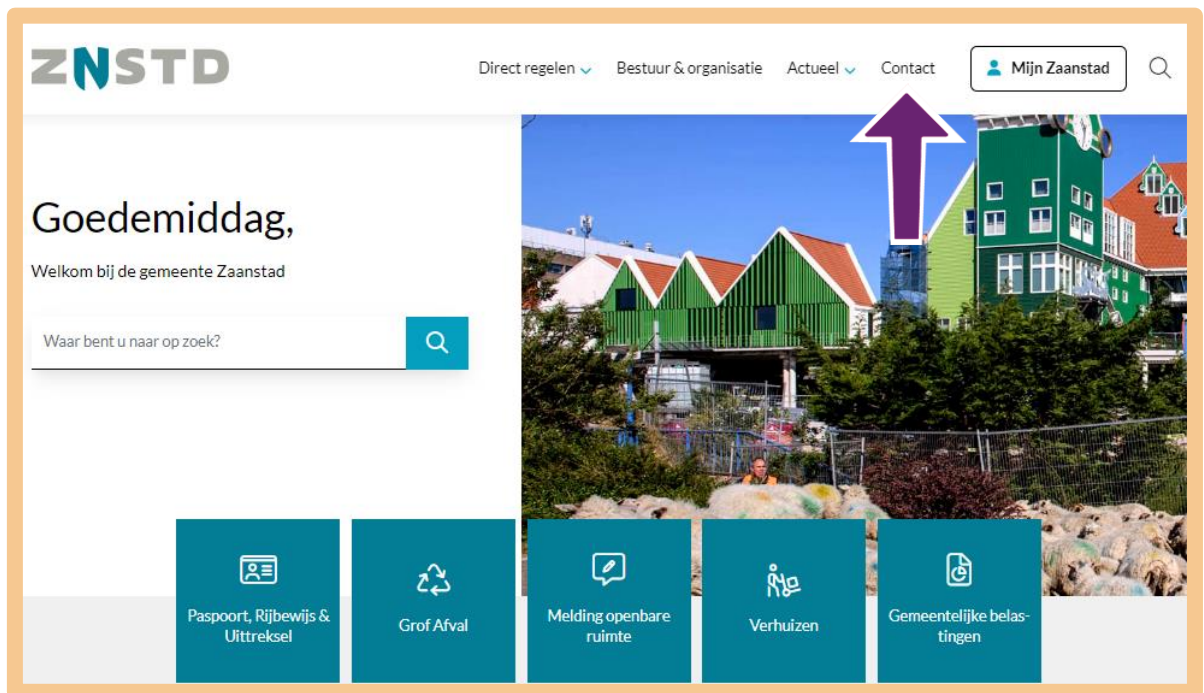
ZNSTD

Direct regelen Bestuur & organisatie Actueel Contact Mijn Zaanstad

Goedemiddag,

Welkom bij de gemeente Zaanstad

Waar bent u naar op zoek?

Paspoort, Rijbewijs & Uittreksel

Grof Afval

Melding openbare ruimte

Verhuizen

Gemeentelijke belastingen